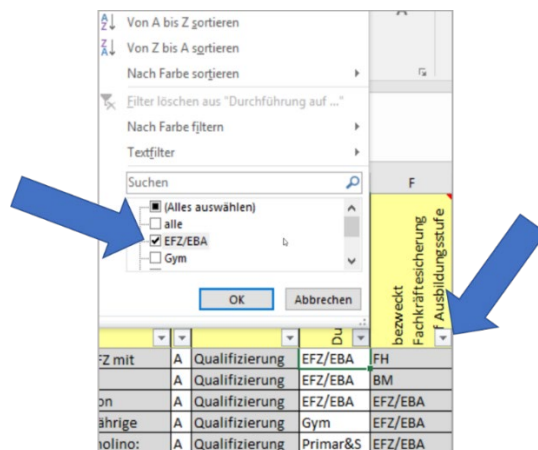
Von A bis Z sortieren
Von Z bis A sortieren
Nach Farbe sortieren
Filter löschen aus "Durchführung auf ..."
Nach Farbe filtern
Textfilter
Suchen
(Alles auswählen)
alle
EFZ/EBA
Gym
OK
Abbrechen

F
bezweckt Fachkräftesicherung f Ausbildungsstufe

Du

| Z mit | A | Qualifizierung | EFZ/EBA | FH |
|---|---|---|---|---|
|  | A | Qualifizierung | EFZ/EBA | BM |
| on | A | Qualifizierung | EFZ/EBA | EFZ/EBA |
| ährige | A | Qualifizierung | Gym | EFZ/EBA |
| holino: | A | Qualifizierung | Primar&S | EFZ/EBA |